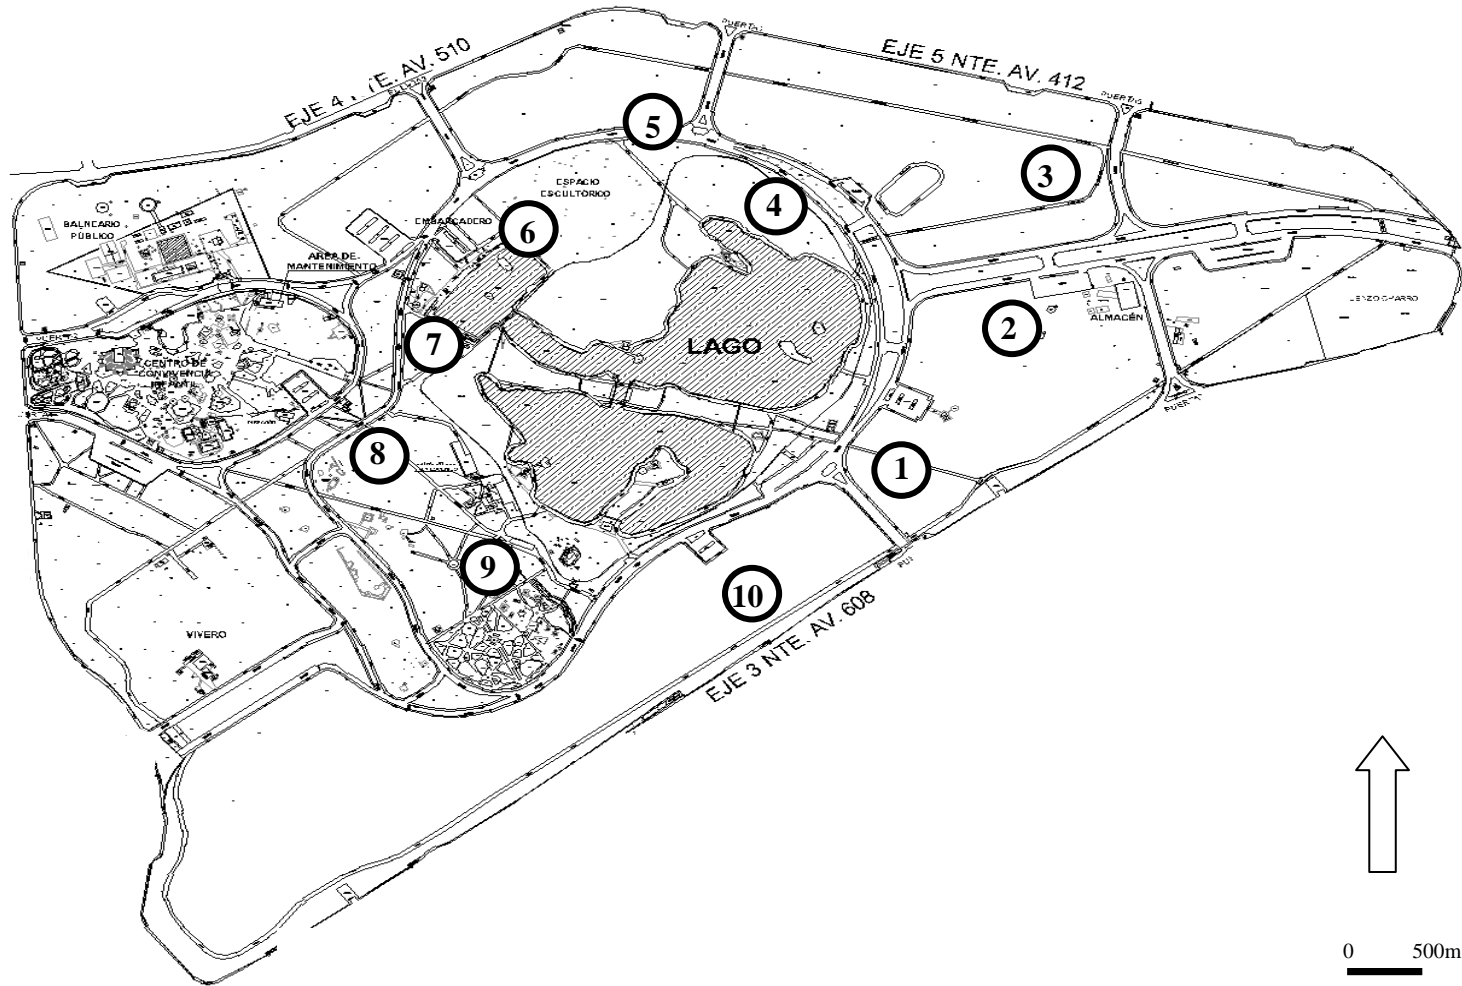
EJE 4 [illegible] E. AV. 510

EJE 5 NTE. AV. 412

PUERTA

PUERTA

5

3

ESPACIO ESCULTÓRICO

4

BALNEARIO PÚBLICO

EMBARCADERO

6

ÁREA DE MANTENIMIENTO

2

ALMACÉN

LIENZO CHARRO

7

LAGO

PUERTA

CENTRO DE CONVIVENCIA INFANTIL

PUERTA

PUERTA

8

1

9

PUERTA

10

EJE 3 NTE. AV. 608

VIVERO

0 500m